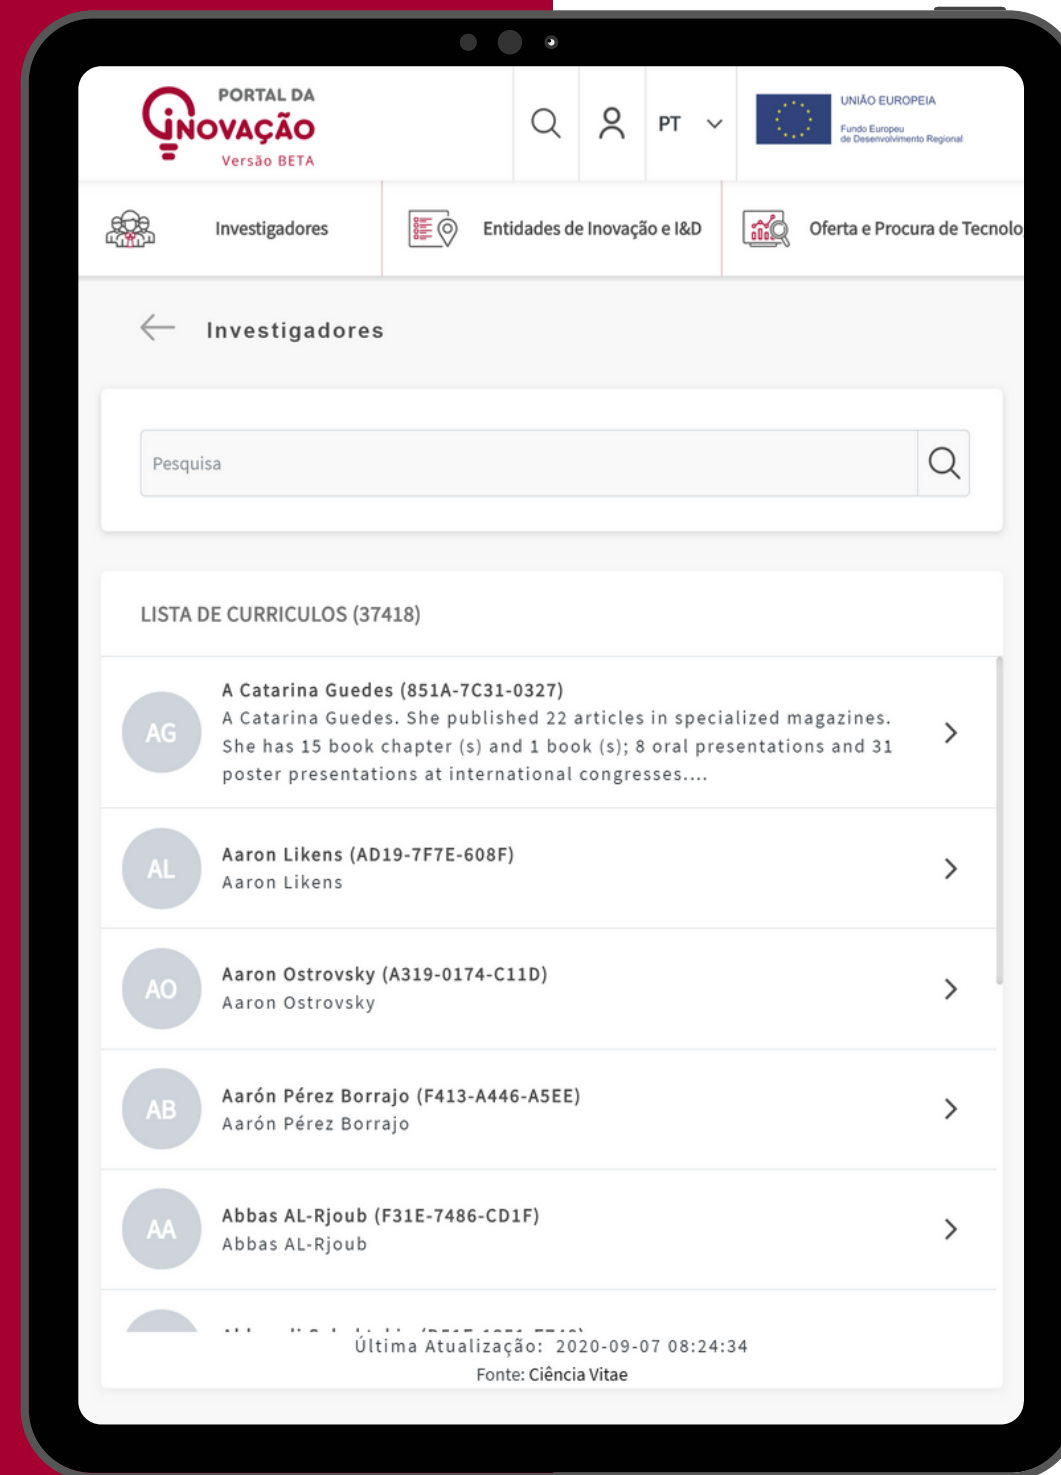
PORTAL DA
INOVAÇÃO
Versão BETA

PT

UNIÃO EUROPEIA
Fundo Europeu de Desenvolvimento Regional

Investigadores
Entidades de Inovação e I&D
Oferta e Procura de Tecnolo

Investigadores

Pesquisa

LISTA DE CURRICULOS (37418)

AG
A Catarina Guedes (851A-7C31-0327)
A Catarina Guedes. She published 22 articles in specialized magazines. She has 15 book chapter (s) and 1 book (s); 8 oral presentations and 31 poster presentations at international congresses....

AL
Aaron Likens (AD19-7F7E-608F)
Aaron Likens

AO
Aaron Ostrovsky (A319-0174-C11D)
Aaron Ostrovsky

AB
Aarón Pérez Borrajo (F413-A446-A5EE)
Aarón Pérez Borrajo

AA
Abbas AL-Rjoub (F31E-7486-CD1F)
Abbas AL-Rjoub

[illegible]

Última Atualização: 2020-09-07 08:24:34
Fonte: Ciência Vitae